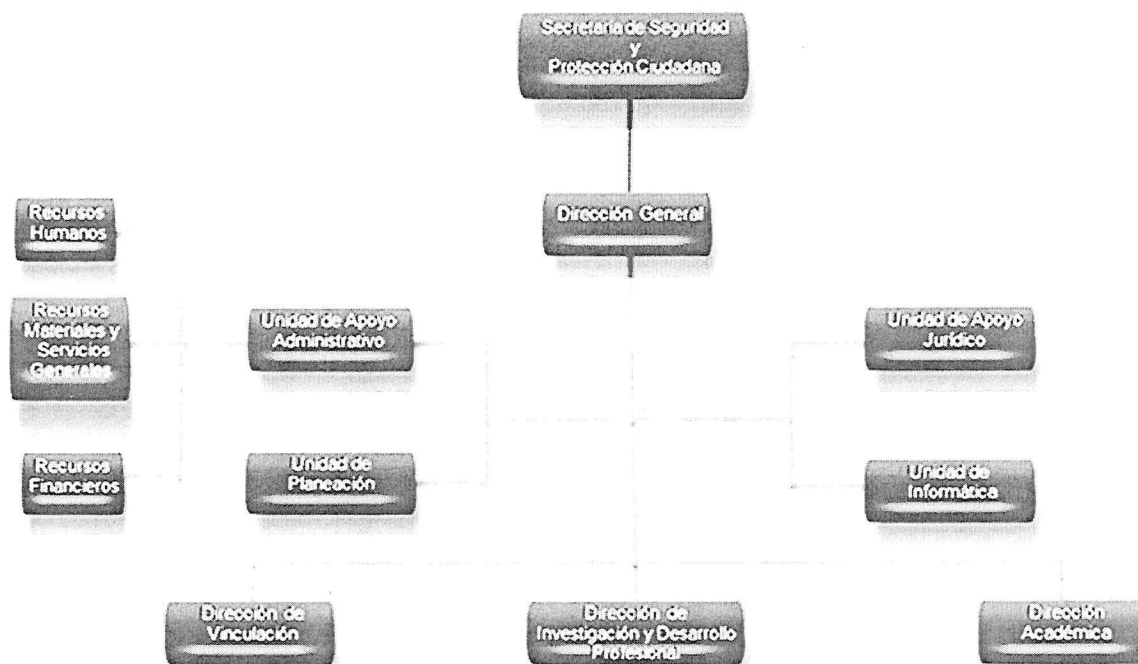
Secretaría de Seguridad y Protección Ciudadana

Dirección General

Recursos Humanos

Recursos Materiales y Servicios Generales

Unidad de Apoyo Administrativo

Unidad de Apoyo Jurídico

Recursos Financieros

Unidad de Planeación

Unidad de Informática

Dirección de Vinculación

Dirección de Investigación y Desarrollo Profesional

Dirección Académica